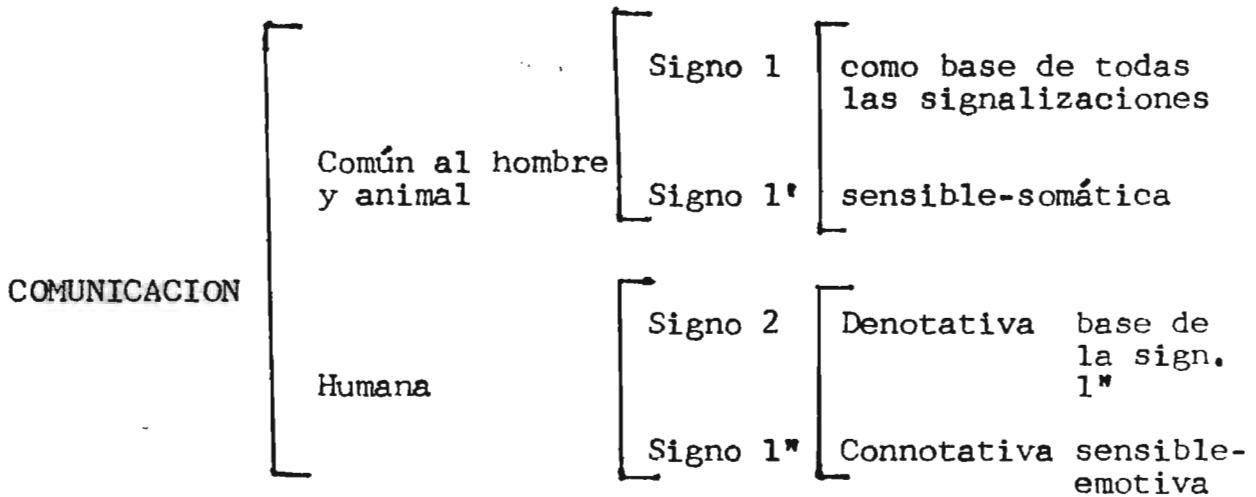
COMUNICACION

Común al hombre y animal

Signo 1 — como base de todas las signalizaciones

Signo 1' — sensible-somática

Humana

Signo 2 — Denotativa — base de la sign. 1"

Signo 1" — Connotativa — sensible-emotiva